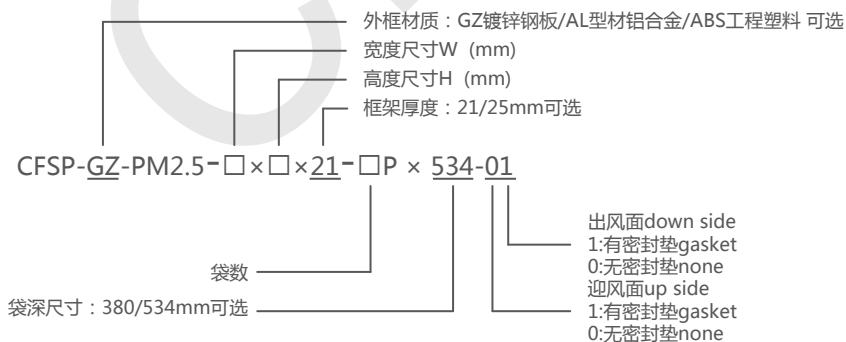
外框材质：GZ镀锌钢板/AL型材铝合金/ABS工程塑料 可选
宽度尺寸W（mm）
高度尺寸H（mm）
框架厚度：21/25mm可选

CFSP-GZ-PM2.5-□×□×21-□P × 534-01

出风面down side
1:有密封垫gasket
0:无密封垫none
迎风面up side
1:有密封垫gasket
0:无密封垫none

袋数
袋深尺寸：380/534mm可选